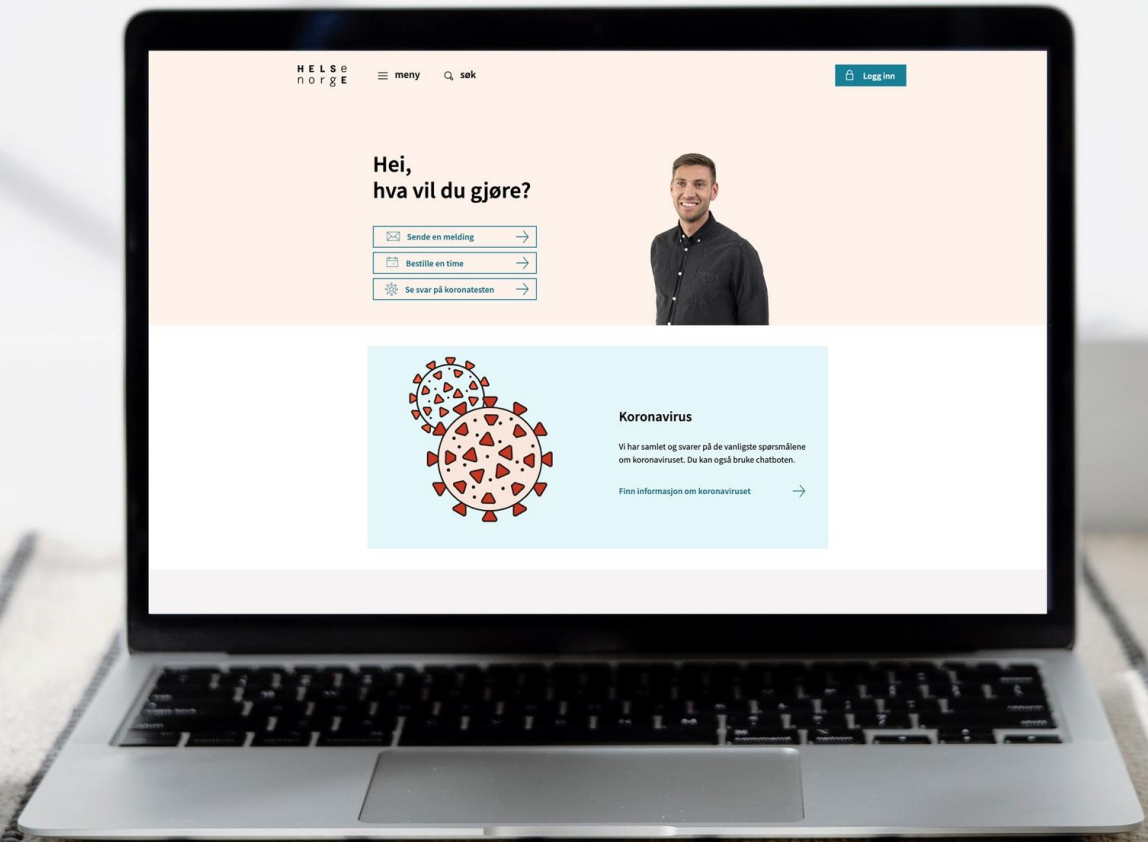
HELSE norge

meny

søk

Logg inn

Hei,
hva vil du gjøre?

Sende en melding

Bestille en time

Se svar på koronatesten

Koronavirus

Vi har samlet og svarer på de vanligste spørsmålene om koronaviruset. Du kan også bruke chatboten.

Finn informasjon om koronaviruset